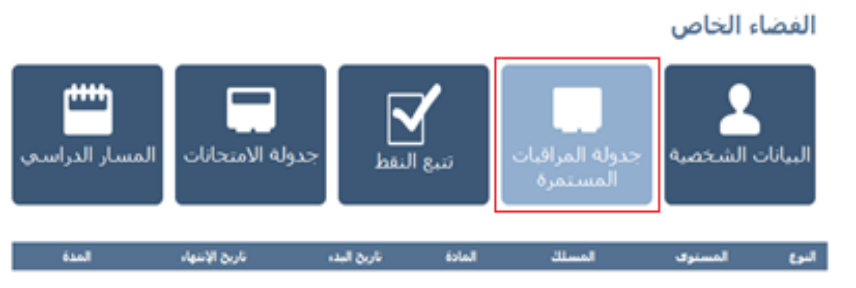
الفضاء الخاص

البيانات الشخصية

جدولة المراقبات المستمرة

تتبع النقط

جدولة الامتحانات

المسار الدراسي

| النوع | المستوى | المسلك | المادة | تاريخ البدء | تاريخ الإنتهاء | المدة |
|---|---|---|---|---|---|---|